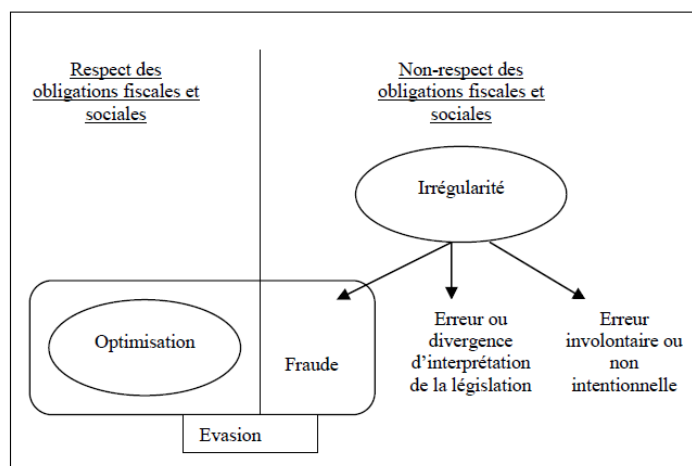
Respect des obligations fiscales et sociales

Non-respect des obligations fiscales et sociales

Irrégularité

Optimisation

Fraude

Erreur ou divergence d'interprétation de la législation

Erreur involontaire ou non intentionnelle

Evasion